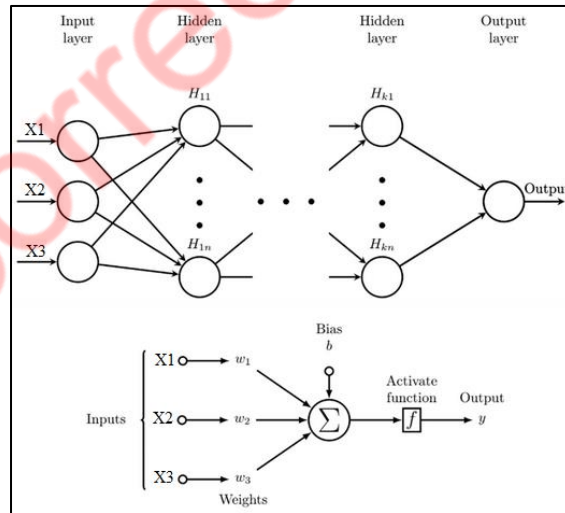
Input layer

Hidden layer

Hidden layer

Output layer

$H_{11}$

$H_{k1}$

X1

X2

X3

$H_{1n}$

$H_{kn}$

Outpu

Bias
$b$

X1 $w_1$

Inputs

X2 $w_2$

$\sum$

Activate function

$f$

Output
$y$

X3 $w_3$

Weights